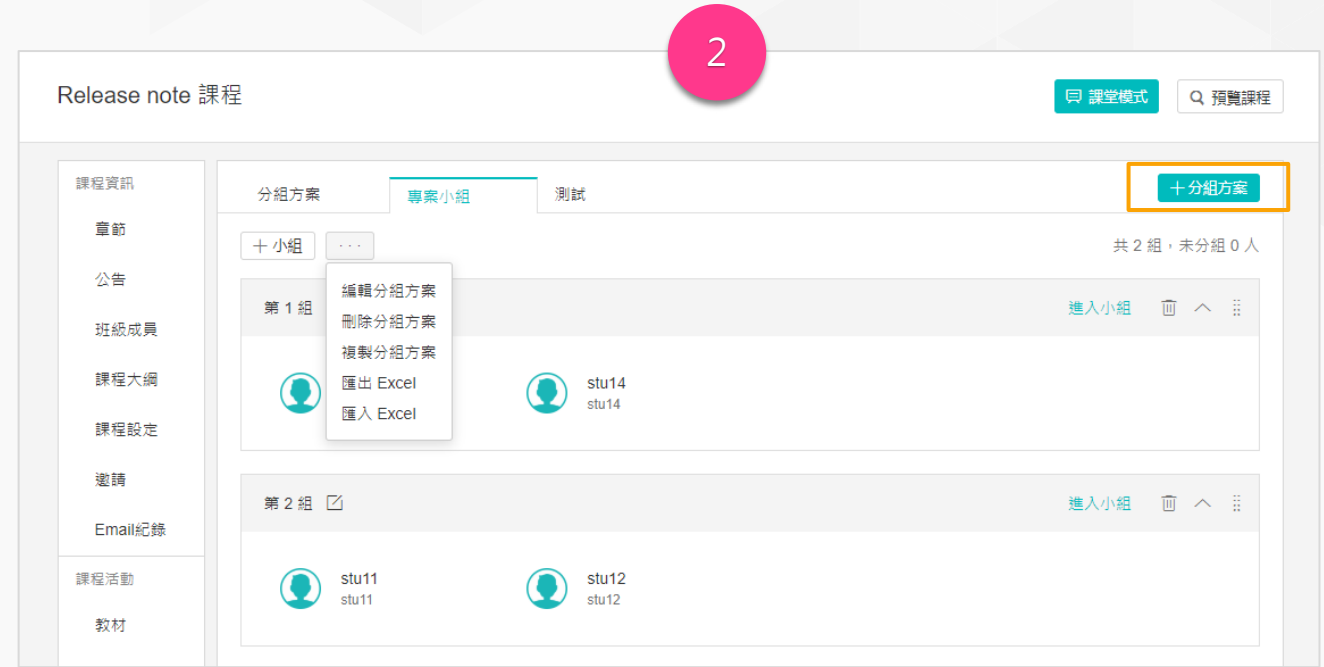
2

Release note 課程

課堂模式

預覽課程

課程資訊

章節

公告

班級成員

課程大綱

課程設定

邀請

Email紀錄

課程活動

教材

分組方案

專案小組

測試

＋分組方案

＋小組

···

共 2 組，未分組 0 人

編輯分組方案
刪除分組方案
複製分組方案
匯出 Excel
匯入 Excel

第 1 組

進入小組

stu14
stu14

第 2 組

進入小組

stu11
stu11

stu12
stu12